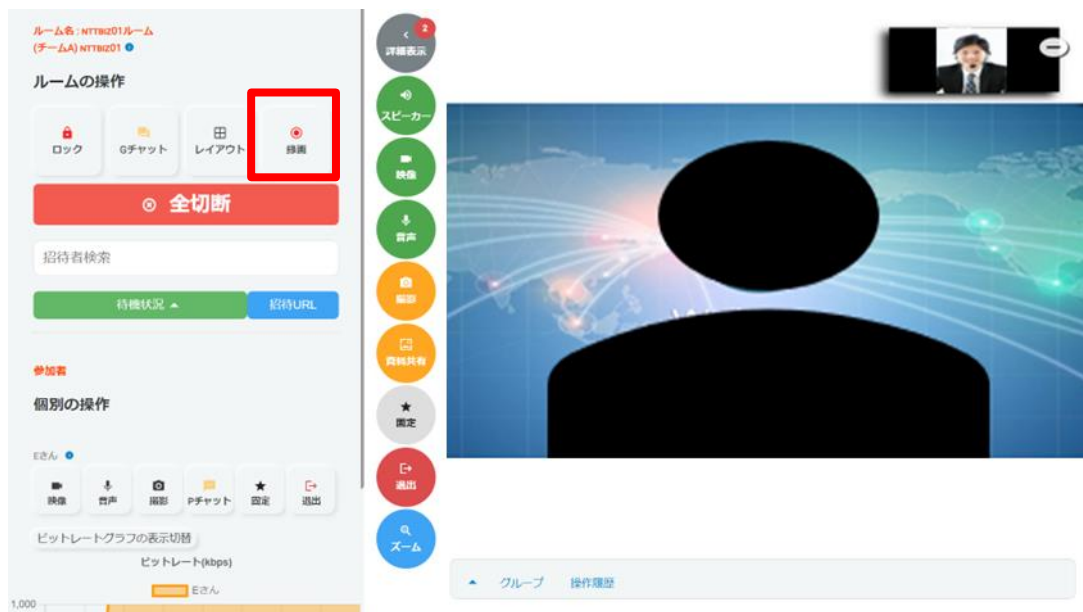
ルーム名：NTTBIZ01ルーム
(チームA) NTTBIZ01

ルームの操作

ロック
Gチャット
レイアウト
録画

全切断

招待者検索

待機状況
招待URL

参加者

個別の操作

Eさん

映像
音声
撮影
Pチャット
固定
退出

ビットレートグラフの表示切替

ビットレート(kbps)

Eさん

1,000

2
詳細表示
スピーカー
映像
音声
撮影
資料共有
固定
退出
ズーム

グループ
操作履歴